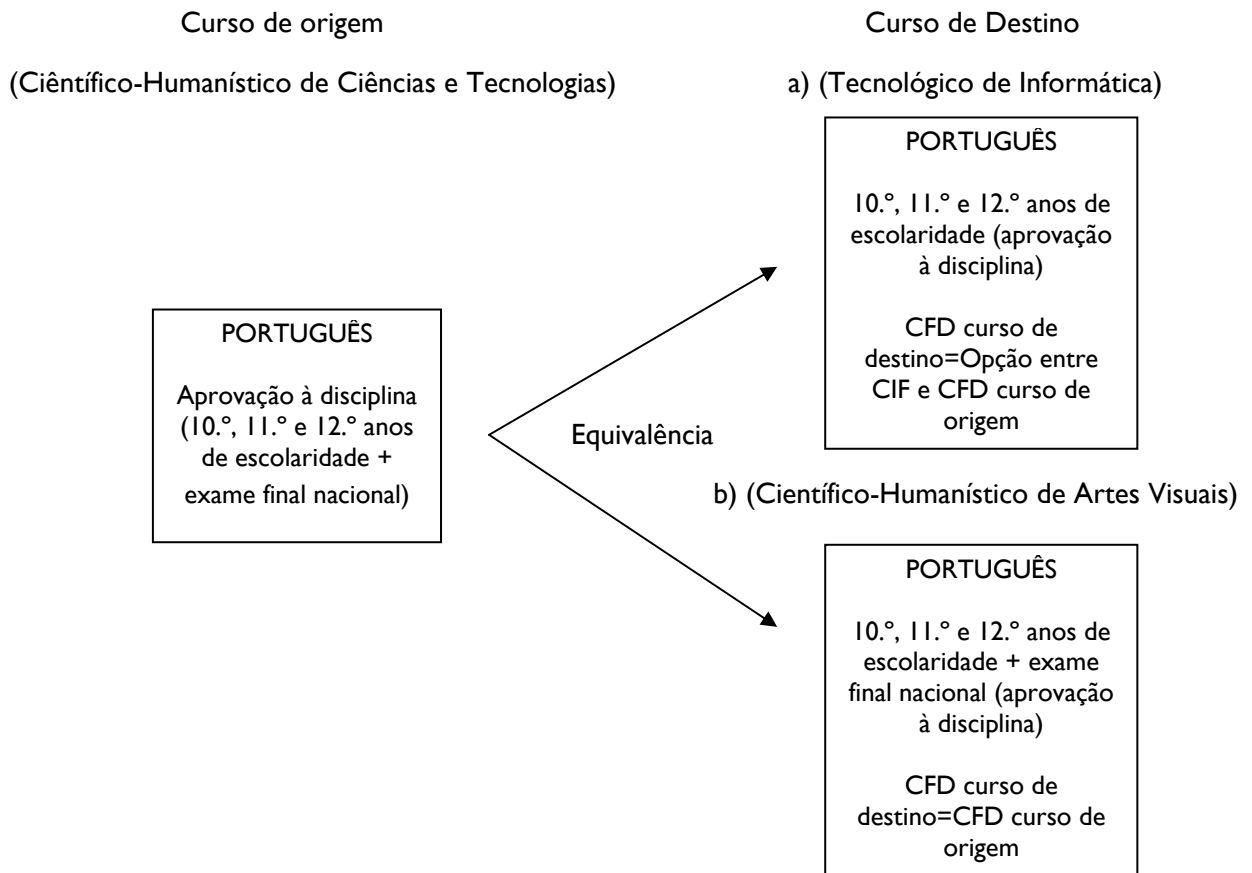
Curso de origem

(Científico-Humanístico de Ciências e Tecnologias)

PORTUGUÊS

Aprovação à disciplina (10.°, 11.° e 12.° anos de escolaridade + exame final nacional)

Equivalência

Curso de Destino

a) (Tecnológico de Informática)

PORTUGUÊS

10.°, 11.° e 12.° anos de escolaridade (aprovação à disciplina)

CFD curso de destino=Opção entre CIF e CFD curso de origem

b) (Científico-Humanístico de Artes Visuais)

PORTUGUÊS

10.°, 11.° e 12.° anos de escolaridade + exame final nacional (aprovação à disciplina)

CFD curso de destino=CFD curso de origem